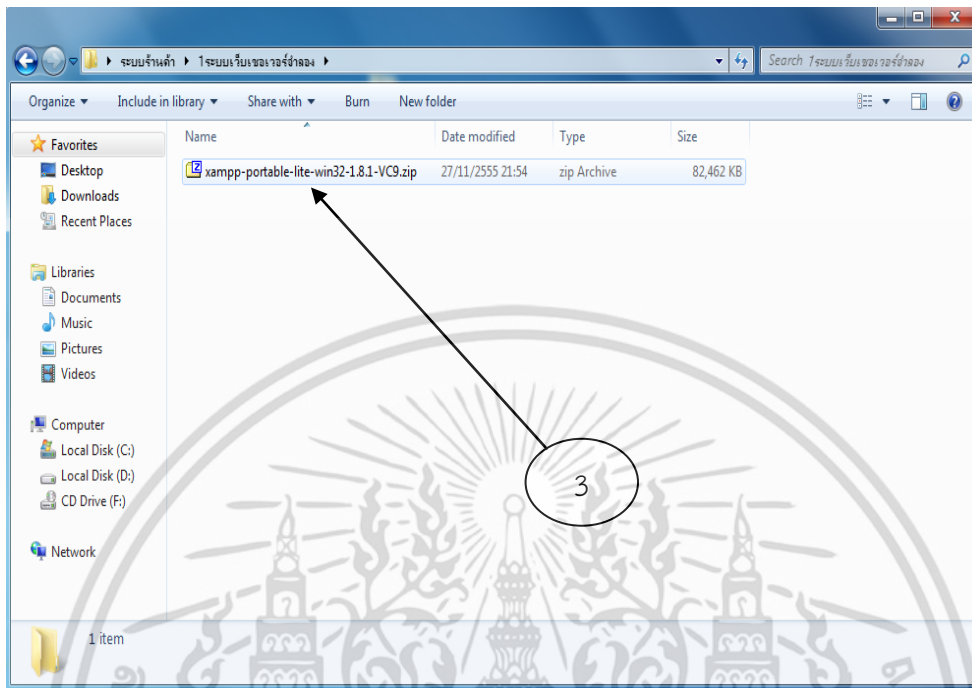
▸ ระบบร้านค้า ▸ 1ระบบเว็บเซอเวอร์จำลอง ▸

Search 1ระบบเว็บเซอเวอร์จำลอง

Organize ▾ Include in library ▾ Share with ▾ Burn New folder

Favorites
Desktop
Downloads
Recent Places

Libraries
Documents
Music
Pictures
Videos

Computer
Local Disk (C:)
Local Disk (D:)
CD Drive (F:)

Network

| Name | Date modified | Type | Size |
|---|---|---|---|
| xampp-portable-lite-win32-1.8.1-VC9.zip | 27/11/2555 21:54 | zip Archive | 82,462 KB |

3

1 item